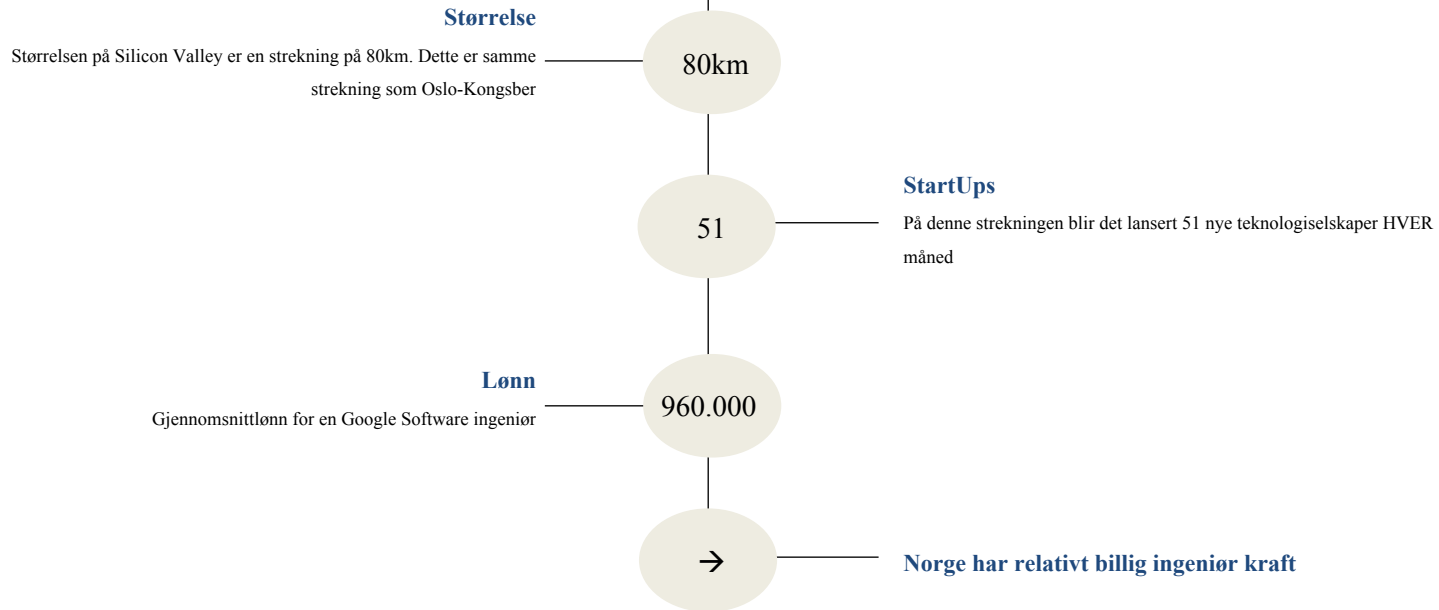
Størrelse

Størrelsen på Silicon Valley er en strekning på 80km. Dette er samme strekning som Oslo-Kongsber

80km

StartUps

På denne strekningen blir det lansert 51 nye teknologiselskaper HVER måned

51

Lønn

Gjennomsnittlønn for en Google Software ingeniør

960.000

→

Norge har relativt billig ingeniør kraft